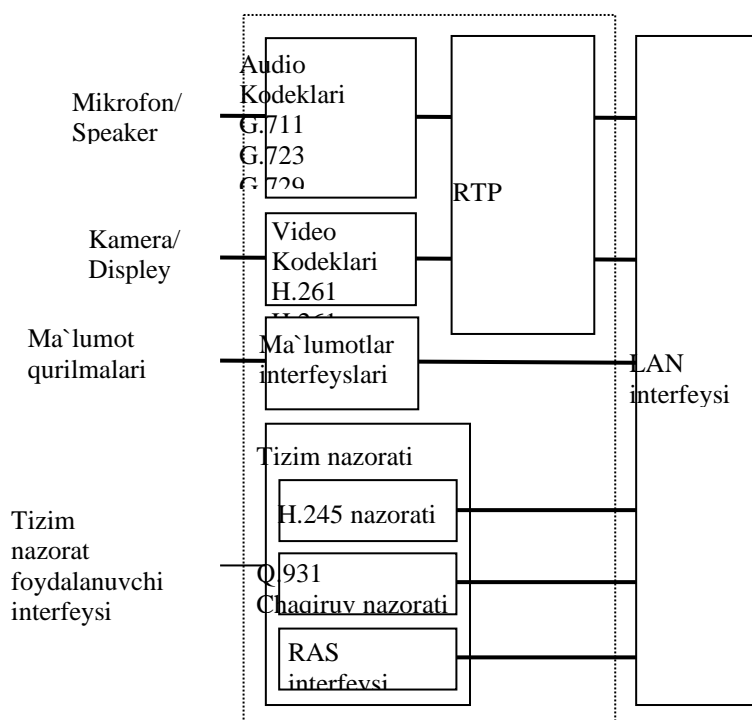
Mikrofon/ Speaker

Audio Kodeklari G.711 G.723 G.729

RTP

Kamera/ Displey

Video Kodeklari H.261 H.263

Ma`lumot qurilmalari

Ma`lumotlar interfeyslari

LAN interfeysi

Tizim nazorati

Tizim nazorat foydalanuvchi interfeysi

H.245 nazorati

Q.931 Chaqiruv nazorati

RAS interfeysi